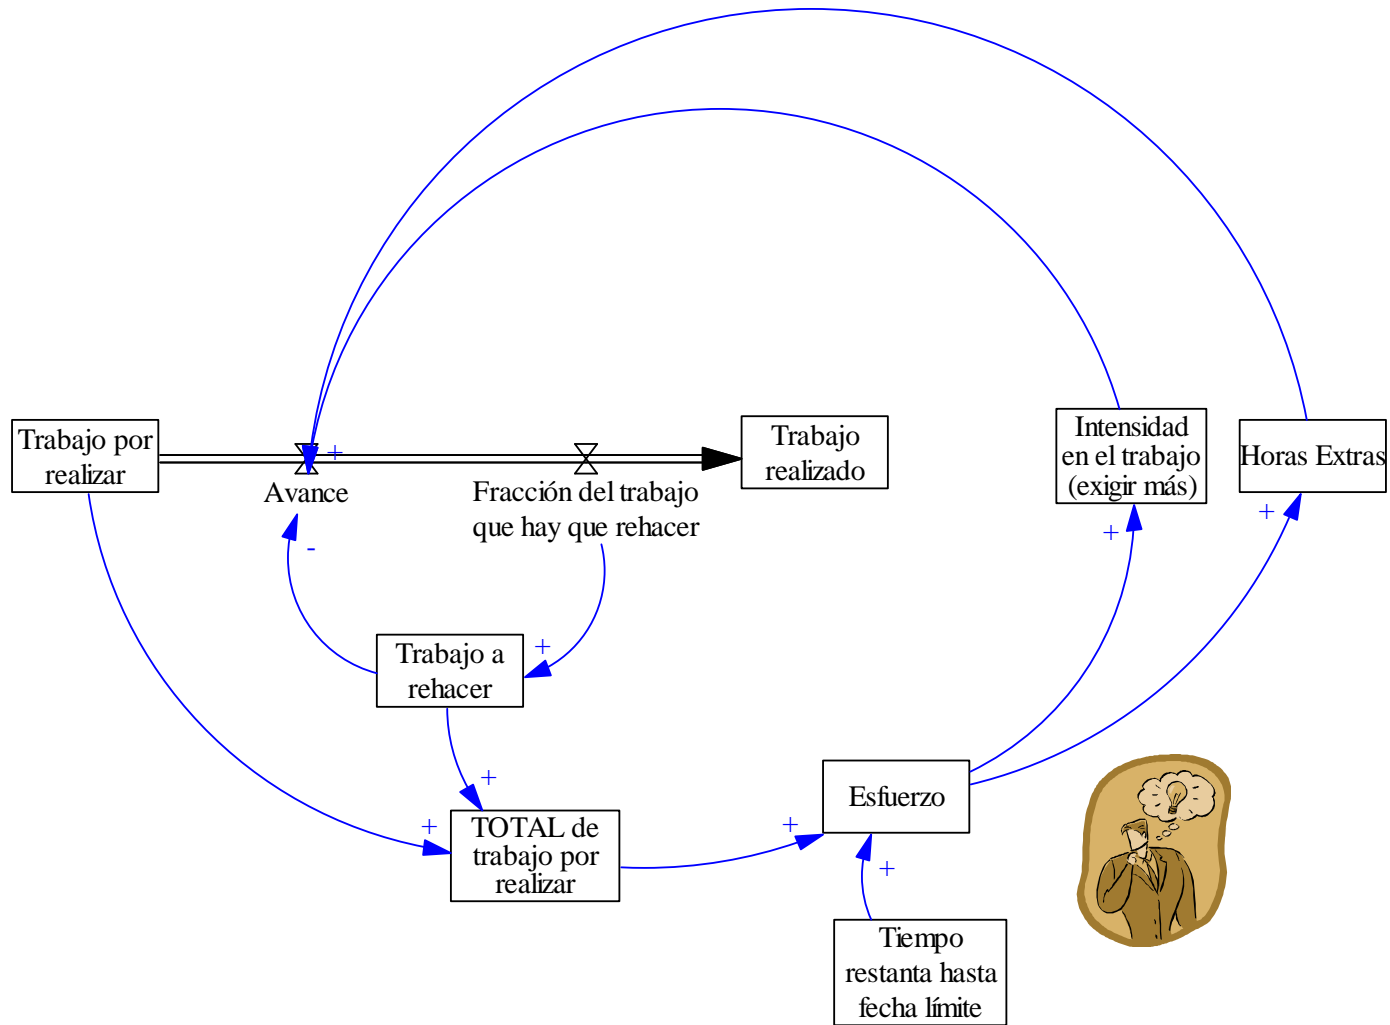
Trabajo por realizar

+

Avance

Fracción del trabajo que hay que rehacer

Trabajo realizado

Intensidad en el trabajo (exigir más)

Horas Extras

-

+

Trabajo a rehacer

+

+

+

TOTAL de trabajo por realizar

+

Esfuerzo

+

+

Tiempo restanta hasta fecha límite